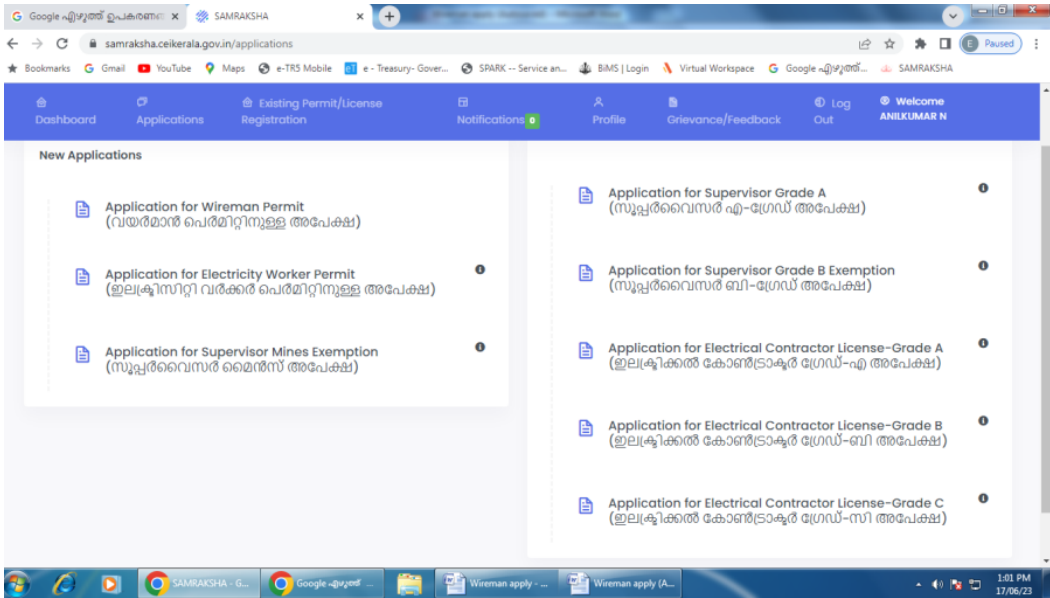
Google എഴുത്ത് ഉപകരണ ×   SAMRAKSHA ×

samraksha.ceikerala.gov.in/applications

Paused

Bookmarks   Gmail   YouTube   Maps   e-TR5 Mobile   e - Treasury- Gover...   SPARK -- Service an...   BiMS | Login   Virtual Workspace   Google എഴുത്ത്...   SAMRAKSHA

Dashboard   Applications   Existing Permit/License Registration   Notifications 0   Profile   Grievance/Feedback   Log Out   Welcome ANILKUMAR N

New Applications

Application for Wireman Permit
(വയർമാൻ പെർമിറ്റിനുള്ള അപേക്ഷ)

Application for Electricity Worker Permit
(ഇലക്ട്രിസിറ്റി വർക്കർ പെർമിറ്റിനുള്ള അപേക്ഷ)

Application for Supervisor Mines Exemption
(സൂപ്പർവൈസർ മൈൻസ് അപേക്ഷ)

Application for Supervisor Grade A
(സൂപ്പർവൈസർ എ-ഗ്രേഡ് അപേക്ഷ)

Application for Supervisor Grade B Exemption
(സൂപ്പർവൈസർ ബി-ഗ്രേഡ് അപേക്ഷ)

Application for Electrical Contractor License-Grade A
(ഇലക്ട്രിക്കൽ കോൺട്രാക്ടർ ഗ്രേഡ്-എ അപേക്ഷ)

Application for Electrical Contractor License-Grade B
(ഇലക്ട്രിക്കൽ കോൺട്രാക്ടർ ഗ്രേഡ്-ബി അപേക്ഷ)

Application for Electrical Contractor License-Grade C
(ഇലക്ട്രിക്കൽ കോൺട്രാക്ടർ ഗ്രേഡ്-സി അപേക്ഷ)

SAMRAKSHA - G...   Google എഴുത്ത് ...   Wireman apply - ...   Wireman apply (A...   1:01 PM 17/06/23